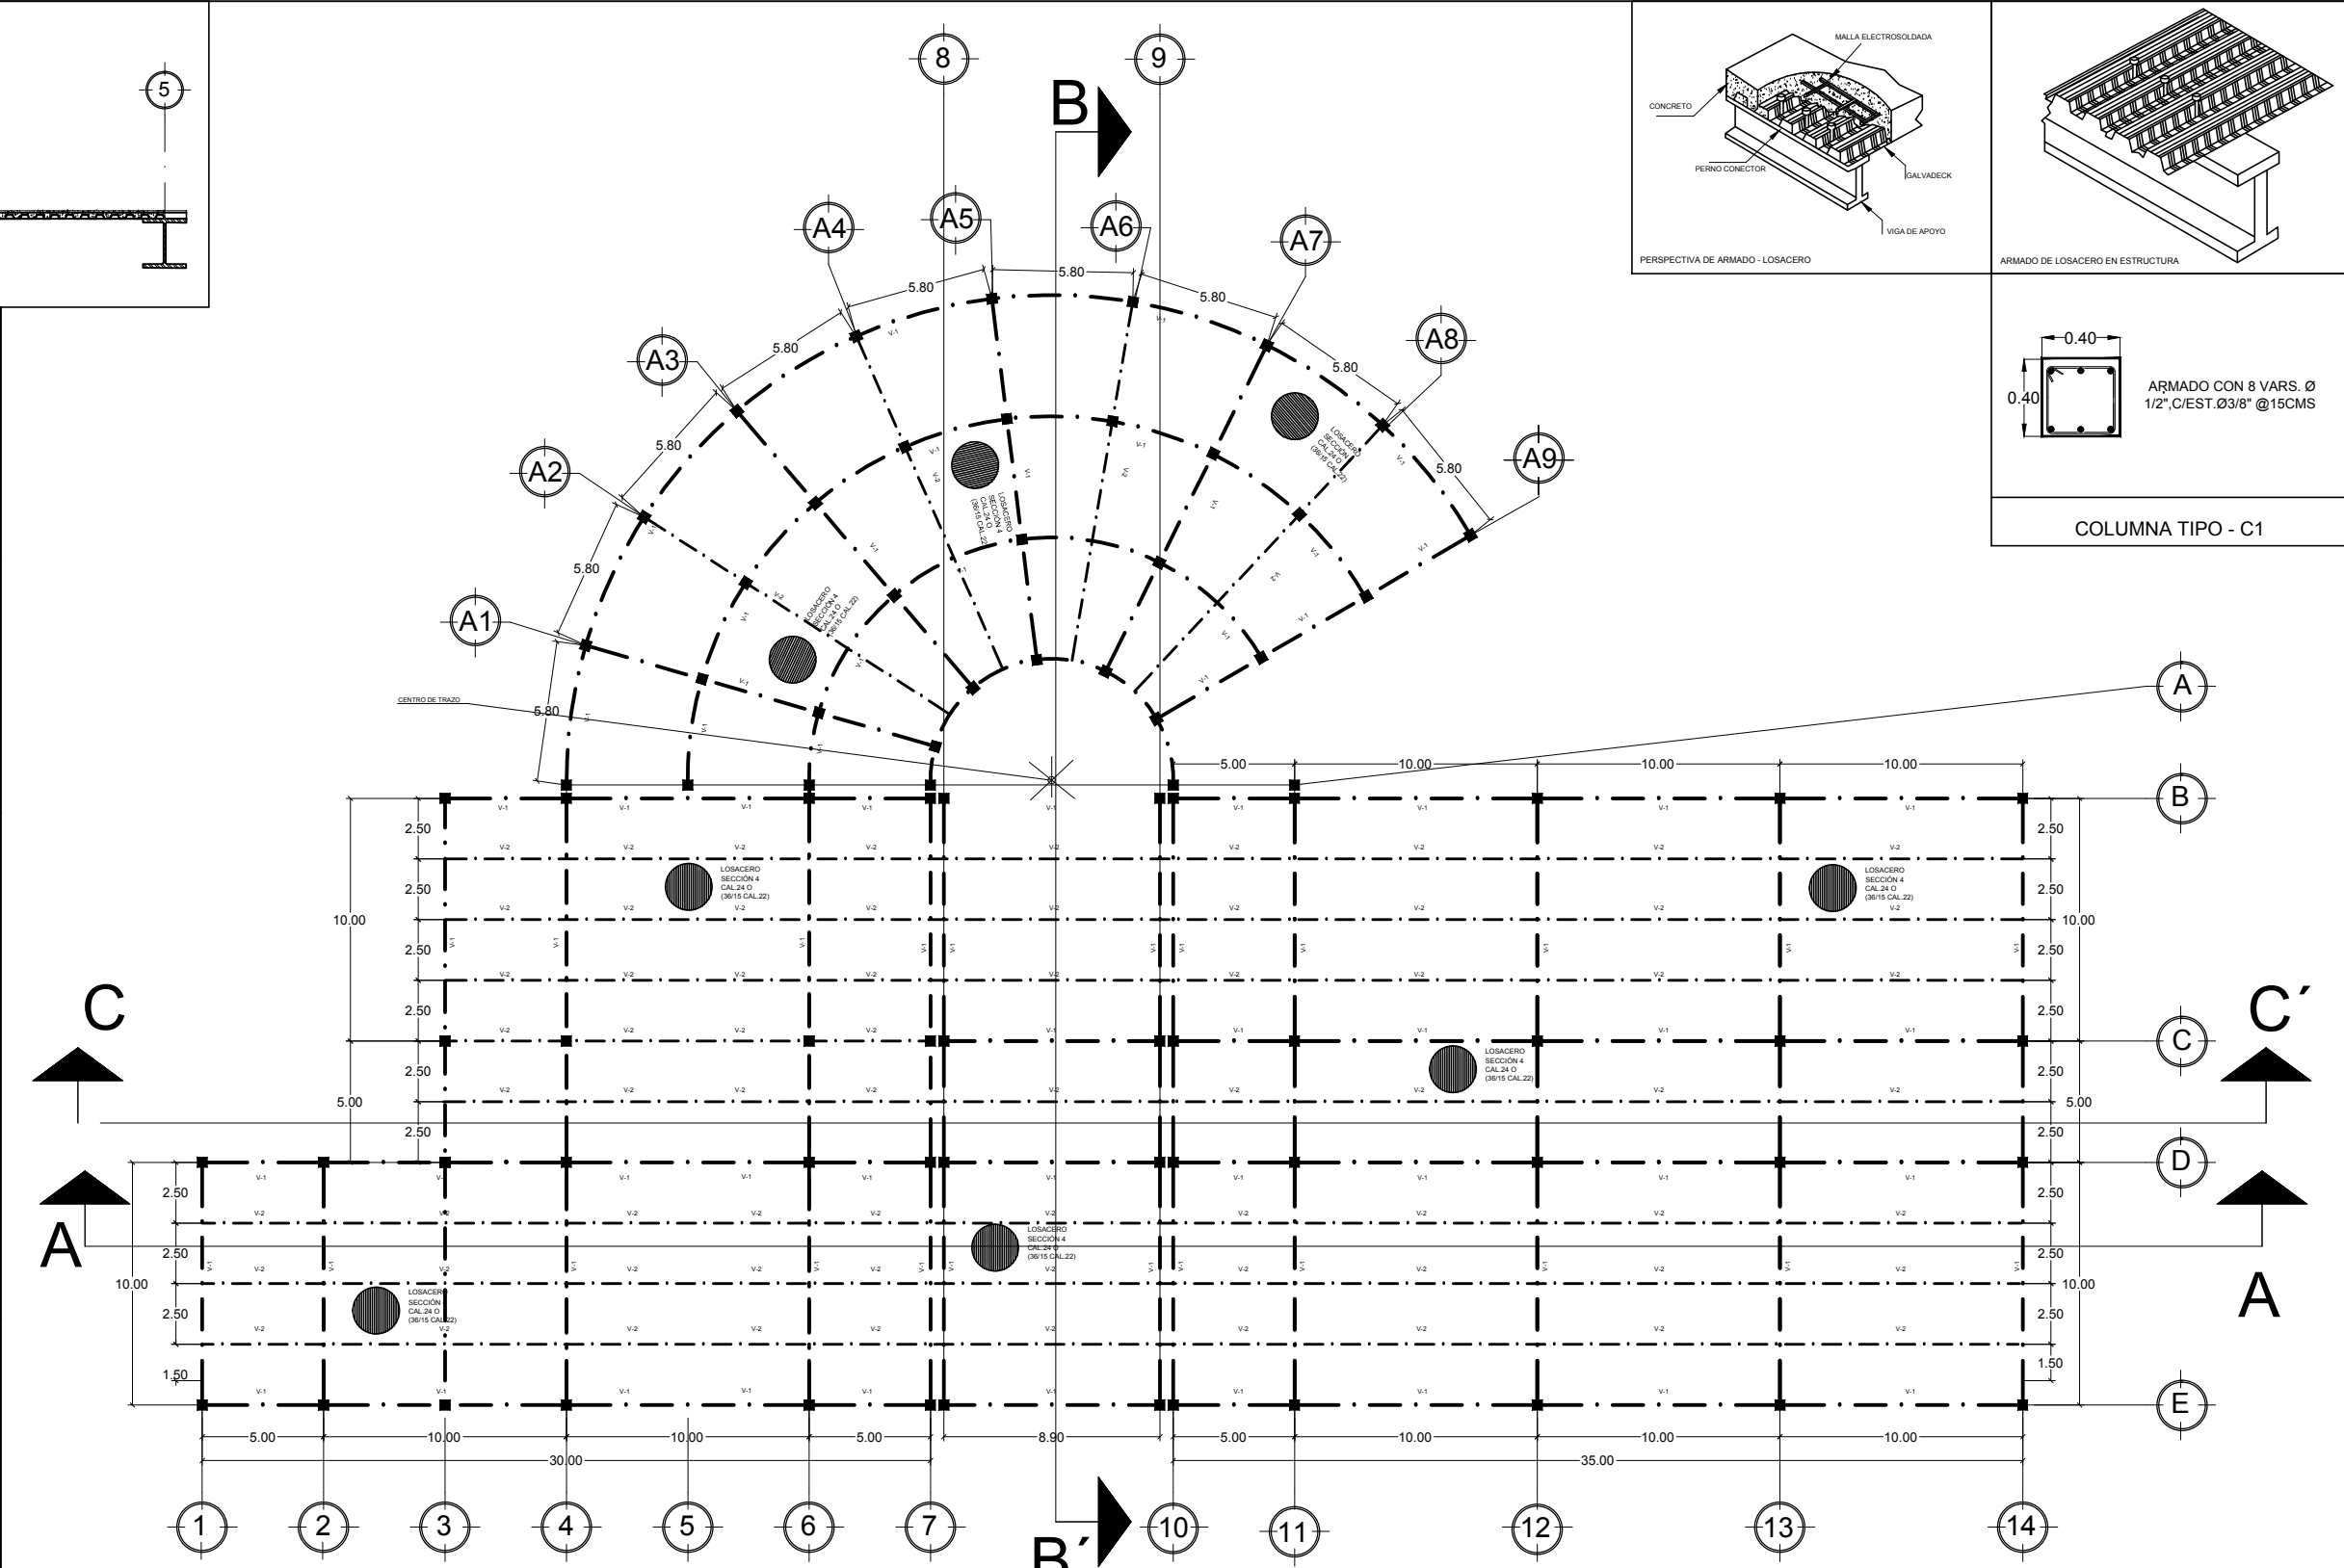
5

8

9

B

A4

A5

A6

A7

A3

A8

A2

A9

A1

5.80

5.80

5.80

5.80

5.80

5.80

5.80

5.80

5.80

CENTRO DE TRAZO

LOSACERO SECCIÓN 4 CAL.24 O (36/15 CAL.22)

LOSACERO SECCIÓN 4 CAL.24 O (36/15 CAL.22)

LOSACERO SECCIÓN 4 CAL.24 O (36/15 CAL.22)

MALLA ELECTROSOLDADA

CONCRETO

PERNO CONECTOR

GALVADECK

VIGA DE APOYO

PERSPECTIVA DE ARMADO - LOSACERO

ARMADO DE LOSACERO EN ESTRUCTURA

0.40

0.40

ARMADO CON 8 VARS. Ø 1/2",C/EST.Ø3/8" @15CMS

COLUMNA TIPO - C1

A

B

C

D

E

5.00

10.00

10.00

10.00

2.50

2.50

2.50

2.50

2.50

2.50

10.00

5.00

2.50

2.50

2.50

2.50

1.50

10.00

LOSACERO SECCIÓN 4 CAL.24 O (36/15 CAL.22)

LOSACERO SECCIÓN 4 CAL.24 O (36/15 CAL.22)

LOSACERO SECCIÓN 4 CAL.24 O (36/15 CAL.22)

LOSACERO SECCIÓN 4 CAL.24 O (36/15 CAL.22)

LOSACERO SECCIÓN CAL.24 O (36/15 CAL.22)

V-1

V-2

C

C´

A

A

2.50

2.50

10.00

2.50

2.50

2.50

2.50

5.00

2.50

2.50

2.50

10.00

2.50

1.50

5.00

10.00

10.00

5.00

30.00

8.90

5.00

10.00

10.00

10.00

35.00

1

2

3

4

5

6

7

B´

10

11

12

13

14